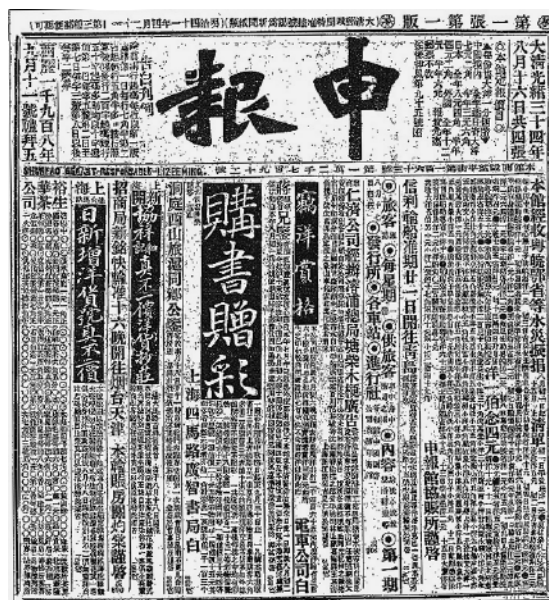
第一張第一版

大清光緒三十四年
八月十六日共四張

申報

西曆一千九百八年
九月十一號禮拜五

購書贈彩

上海四馬路廣智書局白

獨詳賞格

洞庭西山旅滬同鄉公啟

協祥仁記精選

上海日新增洋貨號

招商局新銘快輪十六晚開往烟台天津

上海公司

本館經收安徽皖北各省義賑捐

申報館

第一期

電車公司白